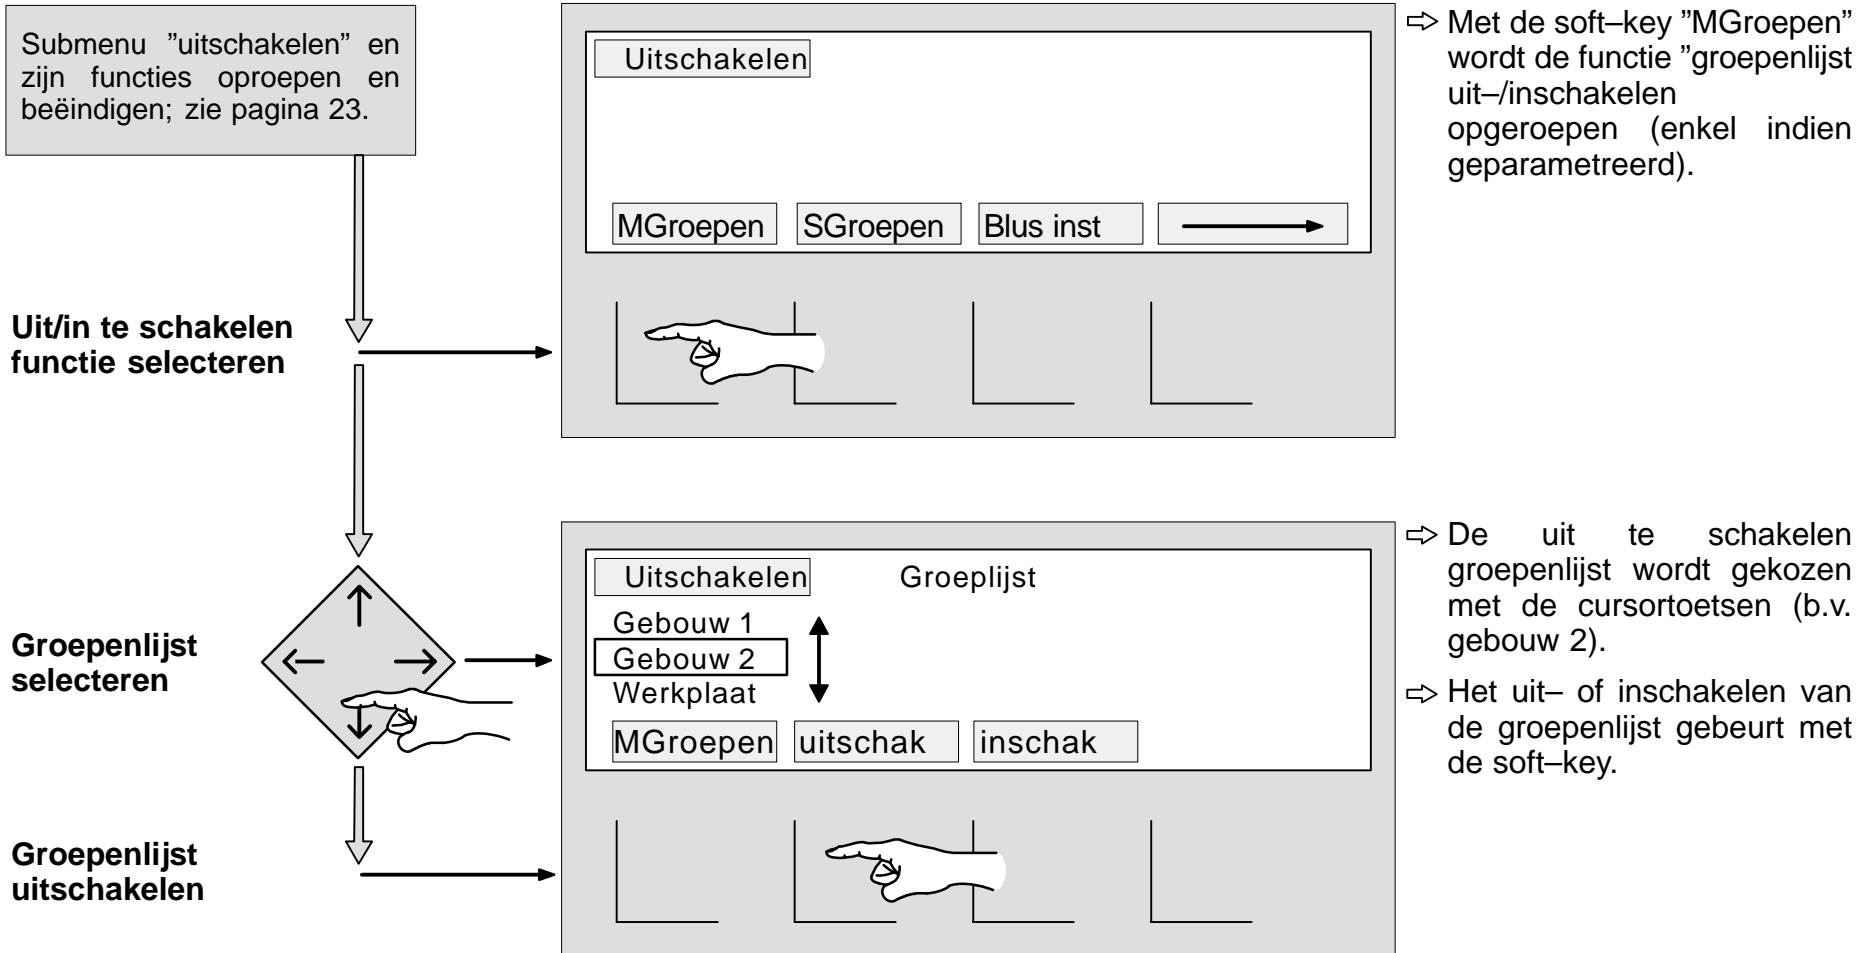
Submenu "uitschakelen" en zijn functies oproepen en beëindigen; zie pagina 23.

Uitschakelen

MGroepen | SGroepen | Blus inst

⇨ Met de soft–key "MGroepen" wordt de functie "groepenlijst uit–/inschakelen opgeroepen (enkel indien geparametreerd).

**Uit/in te schakelen functie selecteren**

Uitschakelen Groeplijst

Gebouw 1
Gebouw 2
Werkplaat

MGroepen | uitschak | inschak

⇨ De uit te schakelen groepenlijst wordt gekozen met de cursortoetsen (b.v. gebouw 2).

⇨ Het uit– of inschakelen van de groepenlijst gebeurt met de soft–key.

**Groepenlijst selecteren**

**Groepenlijst uitschakelen**